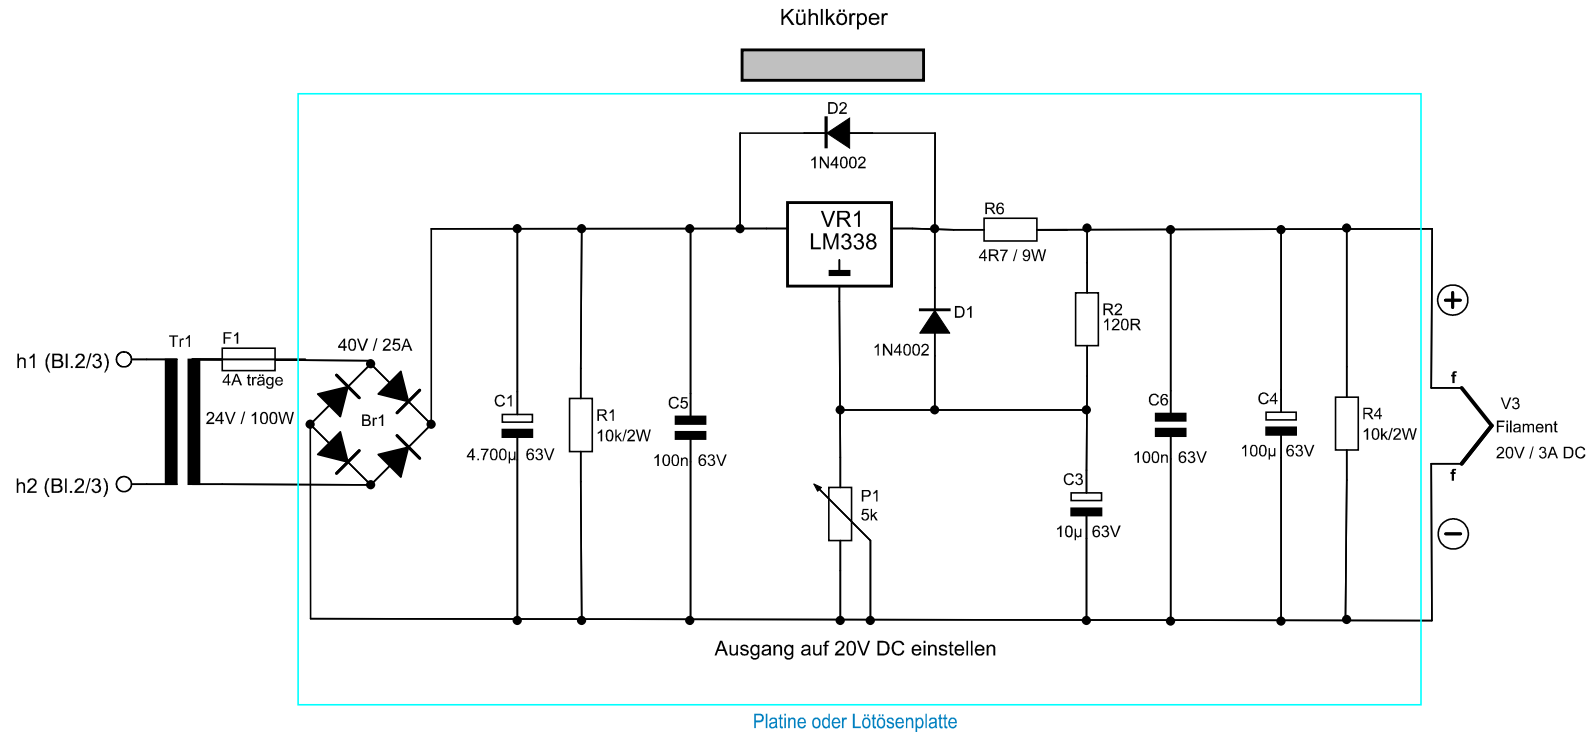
Kühlkörper

D2
1N4002

VR1
LM338

R6
4R7 / 9W

h1 (Bl.2/3)
h2 (Bl.2/3)

Tr1
F1
4A träge
24V / 100W

40V / 25A
Br1

C1
4.700µ 63V

R1
10k/2W

C5
100n 63V

D1
1N4002

R2
120R

P1
5k

C3
10µ 63V

C6
100n 63V

C4
100µ 63V

R4
10k/2W

+
f
V3
Filament
20V / 3A DC
f
−

Ausgang auf 20V DC einstellen

Platine oder Lötösenplatte